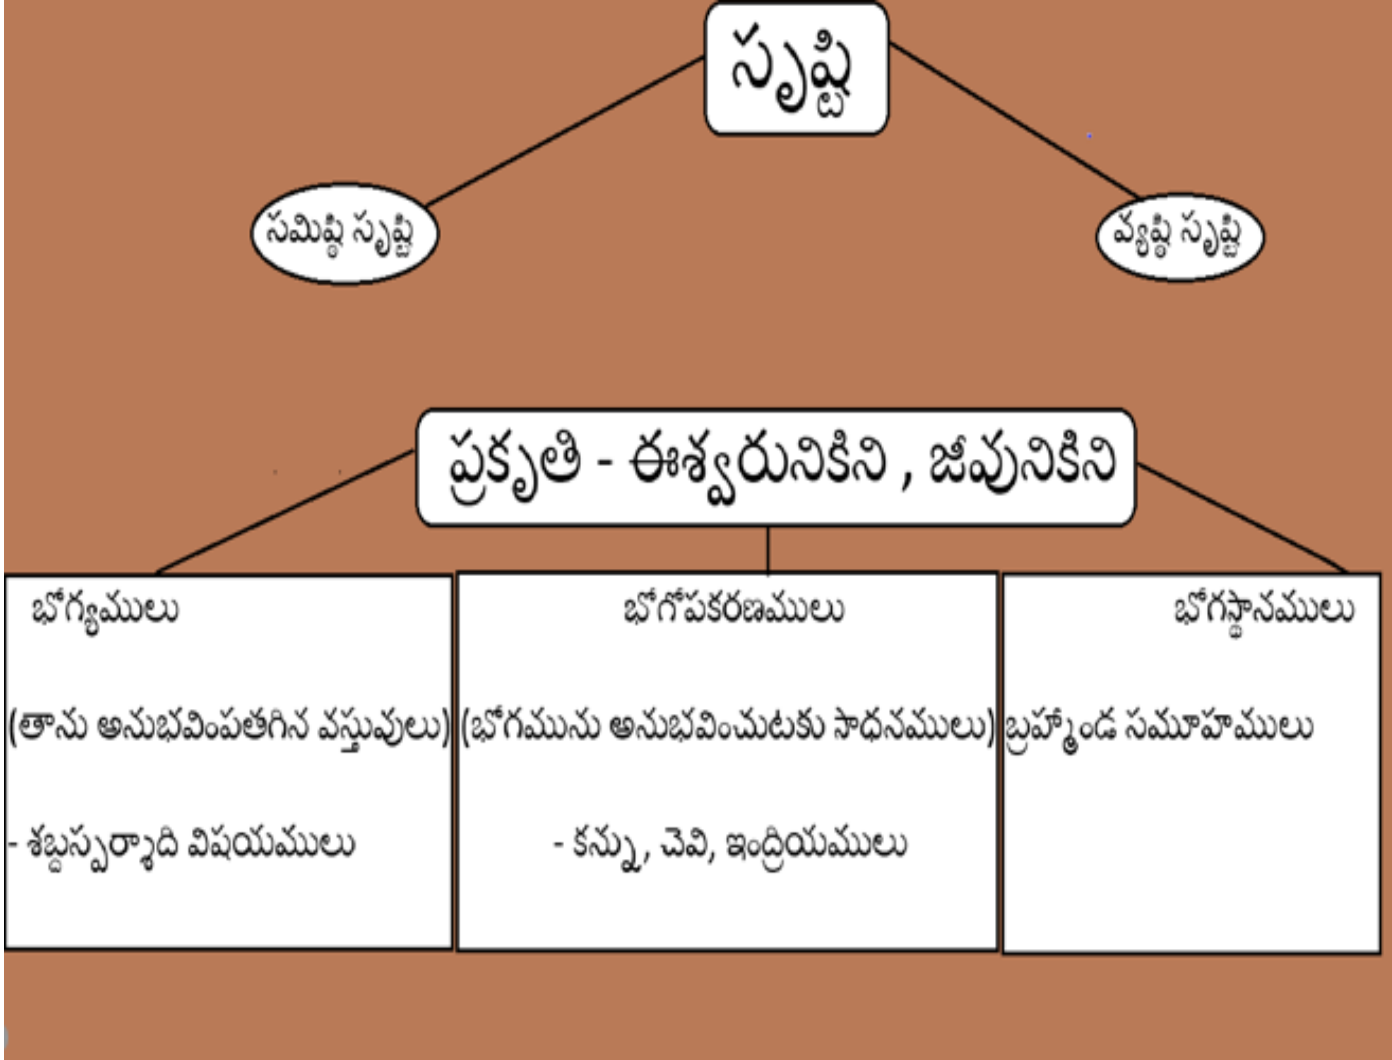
సృష్టి

సమిష్టి సృష్టి

వ్యష్టి సృష్టి

ప్రకృతి - ఈశ్వరునికిని , జీవునికిని

భోగ్యములు

(తాను అనుభవింపతగిన వస్తువులు)

- శబ్దస్పర్శాది విషయములు

భోగోపకరణములు

(భోగమును అనుభవించుటకు సాధనములు)

- కన్ను, చెవి, ఇంద్రియములు

భోగస్థానములు

బ్రహ్మాండ సమూహాములు